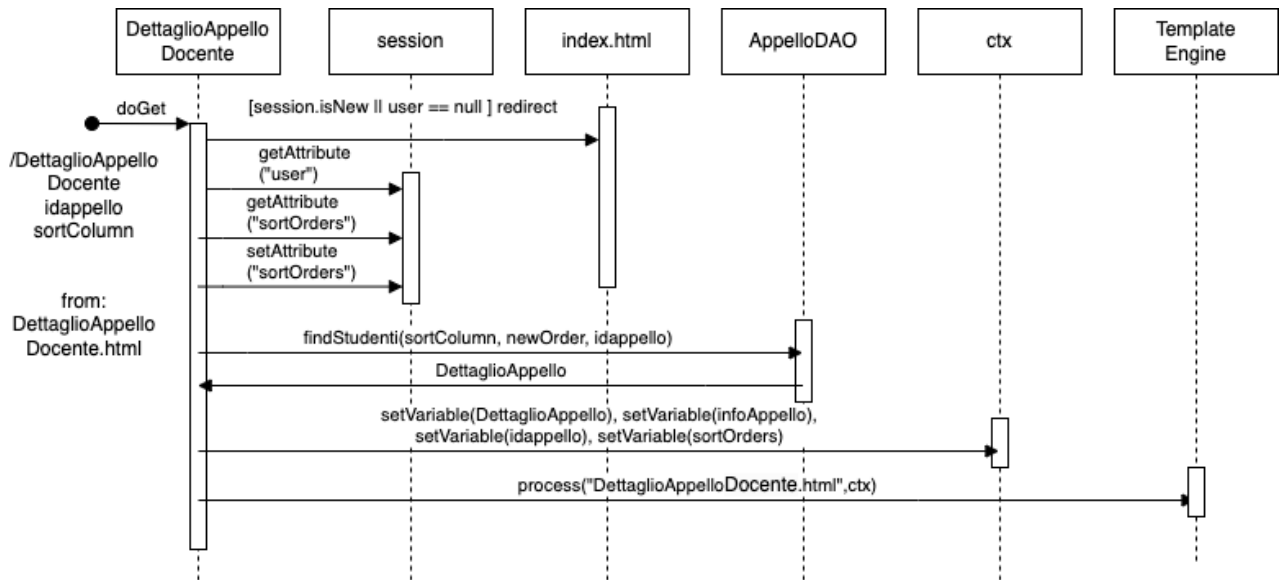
DettaglioAppello Docente

session

index.html

AppelloDAO

ctx

Template Engine

doGet

[session.isNew || user == null ] redirect

/DettaglioAppello Docente idappello sortColumn

getAttribute ("user")

getAttribute ("sortOrders")

setAttribute ("sortOrders")

from: DettaglioAppello Docente.html

findStudenti(sortColumn, newOrder, idappello)

DettaglioAppello

setVariable(DettaglioAppello), setVariable(infoAppello), setVariable(idappello), setVariable(sortOrders)

process("DettaglioAppelloDocente.html",ctx)